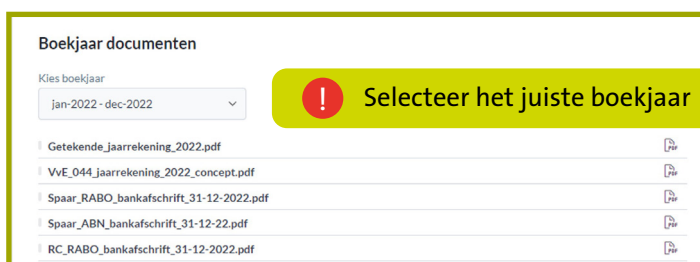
Boekjaar documenten

Kies boekjaar

jan-2022 - dec-2022

!

Selecteer het juiste boekjaar

Getekende_jaarrekening_2022.pdf

PDF

VvE_044_jaarrekening_2022_concept.pdf

PDF

Spaar_RABO_bankafschrift_31-12-2022.pdf

PDF

Spaar_ABN_bankafschrift_31-12-22.pdf

PDF

RC_RABO_bankafschrift_31-12-2022.pdf

PDF